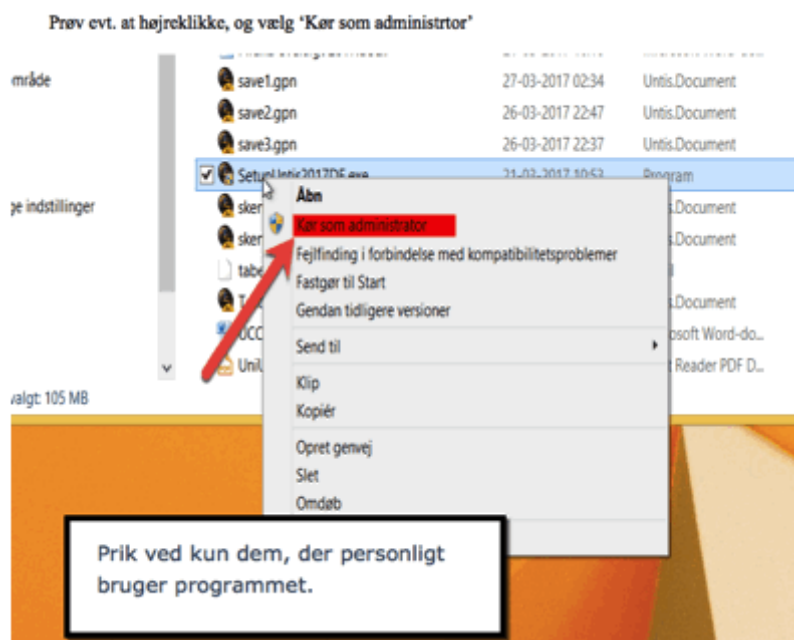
Prøv evt. at højreklikke, og vælg 'Kør som administrtor'

mråde

ge indstillinger

valgt: 105 MB

save1.gpn 27-03-2017 02:34 Untis.Document
save2.gpn 26-03-2017 22:47 Untis.Document
save3.gpn 26-03-2017 22:37 Untis.Document
SetupUntis2017DE.exe 21-03-2017 10:53 Program
ske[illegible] Untis.Document
ske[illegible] Untis.Document
tabe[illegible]
T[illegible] Untis.Document
0CC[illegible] Microsoft Word-do...
Unt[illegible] Reader PDF D...

Åbn
Kør som administrator
Fejlfinding i forbindelse med kompatibilitetsproblemer
Fastgør til Start
Gendan tidligere versioner
Send til
Klip
Kopiér
Opret genvej
Slet
Omdøb

Prik ved kun dem, der personligt bruger programmet.